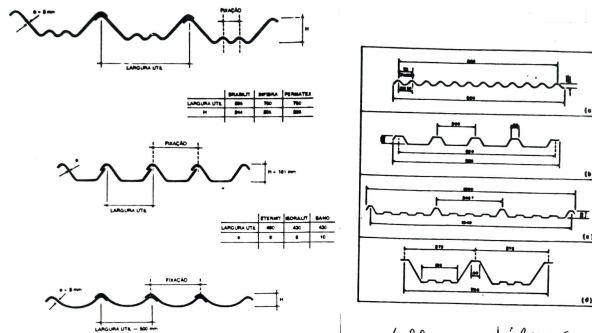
e = 8 mm

FIXAÇÃO

H

LARGURA ÚTIL

| | BRASILIT | INFIBRA | PERMATEX |
|---|---|---|---|
| LARGURA ÚTIL | 886 | 760 | 750 |
| H | 244 | 285 | 285 |

FIXAÇÃO

e

H = 161 mm

LARGURA ÚTIL

| | ETERNIT | ISDRALIT | SAMO |
|---|---|---|---|
| LARGURA ÚTIL | 490 | 430 | 430 |
| e | 8 | 8 | 10 |

e = 8 mm

FIXAÇÃO

H

LARGURA ÚTIL = 500 mm

(a)

(b)

(c)

(d)